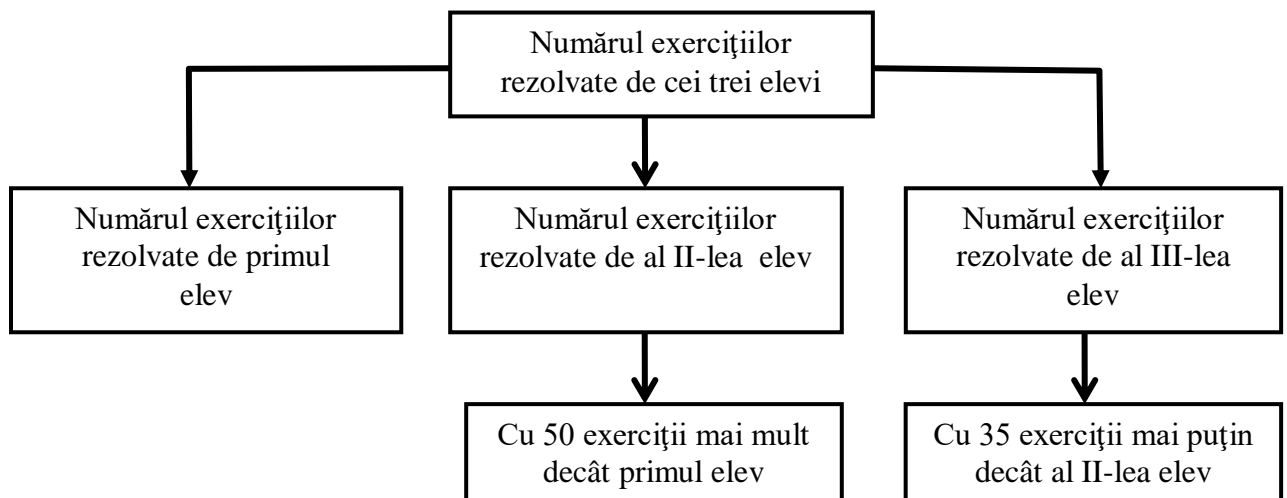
Numărul exerciţiilor rezolvate de cei trei elevi

Numărul exerciţiilor rezolvate de primul elev

Numărul exerciţiilor rezolvate de al II-lea elev

Numărul exerciţiilor rezolvate de al III-lea elev

Cu 50 exerciţii mai mult decât primul elev

Cu 35 exerciţii mai puţin decât al II-lea elev